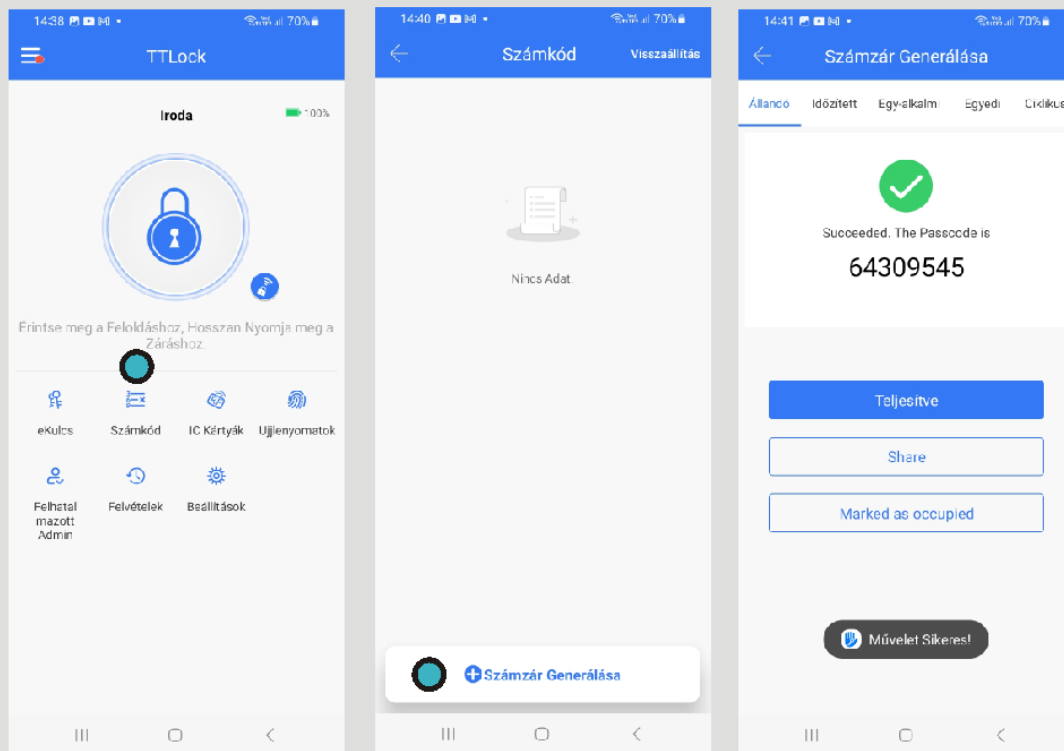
14:38

70%

TTLock

Iroda

100%

Érintse meg a Feloldáshoz, Hosszan Nyomja meg a Záráshoz

eKulcs

Számkód

IC Kártyák

Ujjlenyomatok

Felhatalmazott Admin

Felvételek

Beállítások

14:40

70%

Számkód

Visszaállítás

Nincs Adat

Számzár Generálása

14:41

70%

Számzár Generálása

Állandó

Időzített

Egy-alkalmi

Egyedi

Ciklikus

Succeeded. The Passcode is

64309545

Teljesítve

Share

Marked as occupied

Művelet Sikeres!